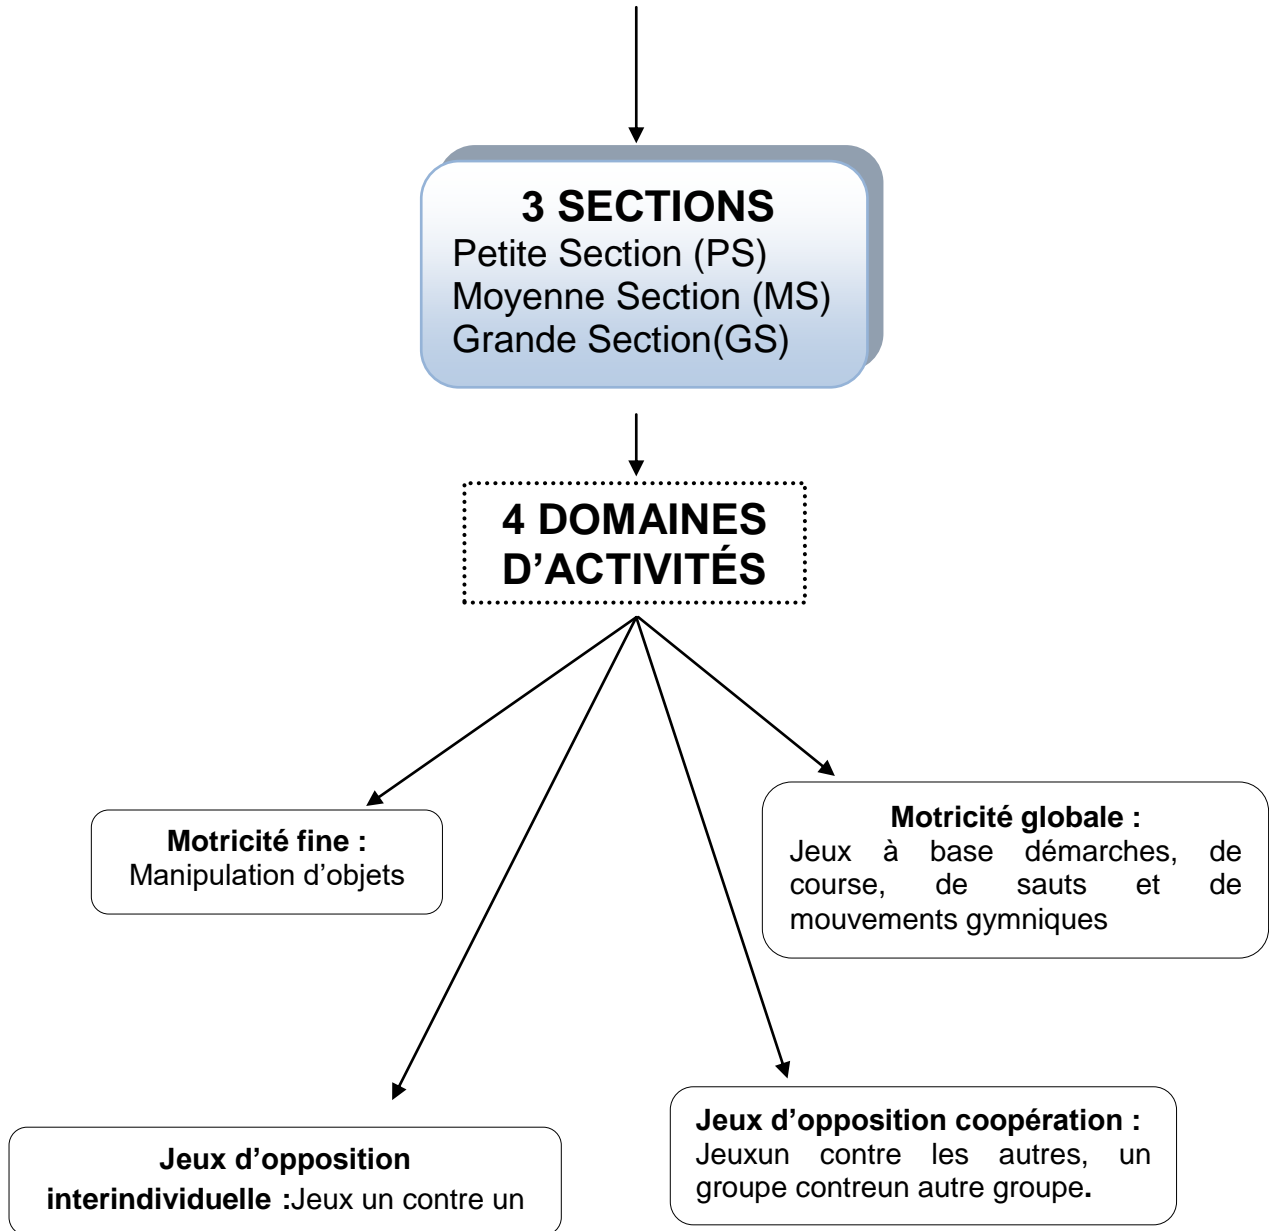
3 SECTIONS
Petite Section (PS)
Moyenne Section (MS)
Grande Section(GS)

4 DOMAINES D'ACTIVITÉS

Motricité fine :
Manipulation d'objets

Motricité globale :
Jeux à base démarches, de course, de sauts et de mouvements gymniques

Jeux d'opposition interindividuelle :Jeux un contre un

Jeux d'opposition coopération :
Jeuxun contre les autres, un groupe contreun autre groupe.